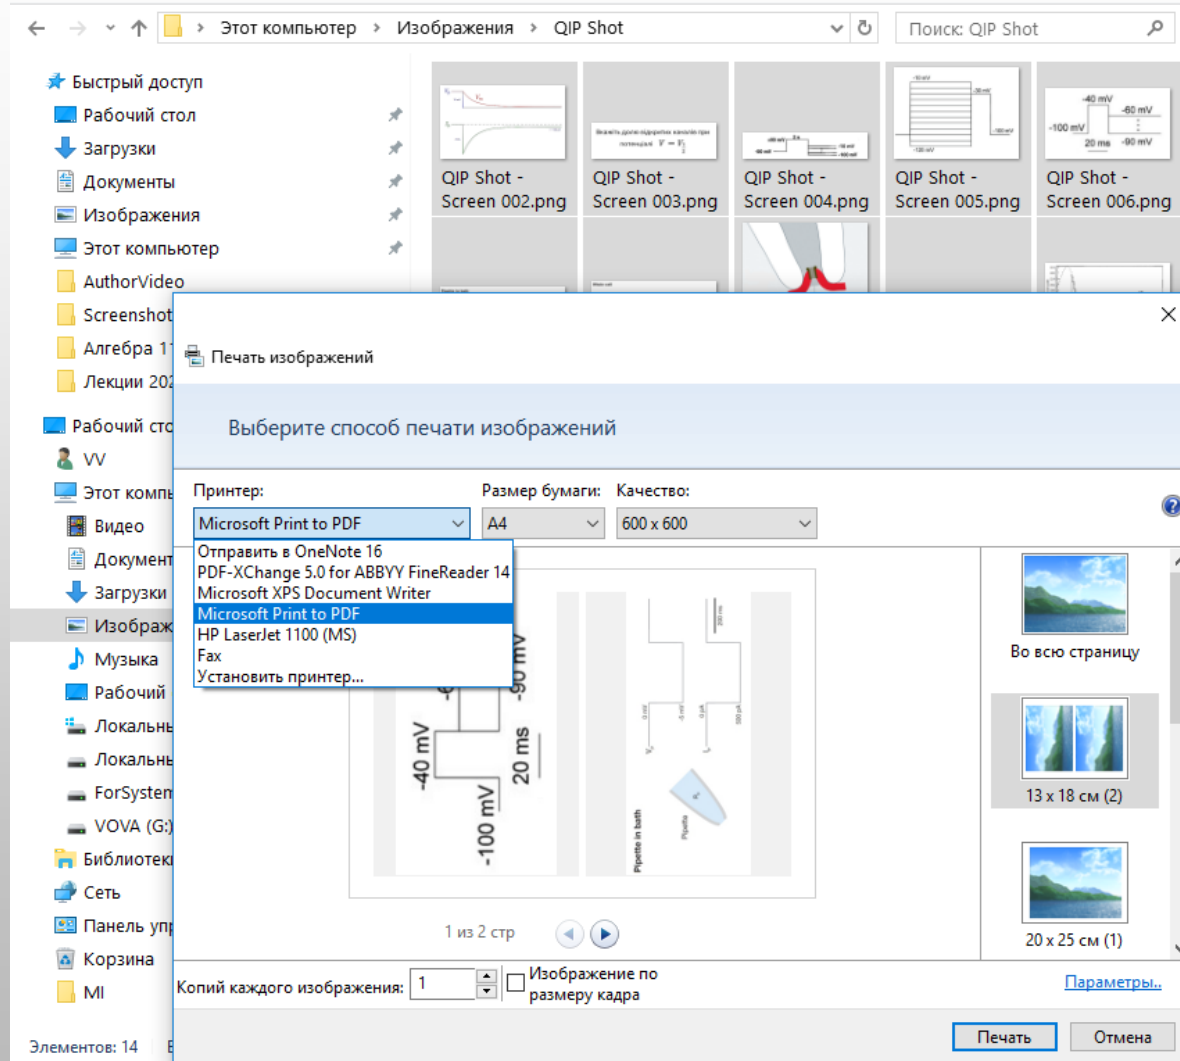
Этот компьютер > Изображения > QIP Shot
Поиск: QIP Shot

Быстрый доступ
Рабочий стол
Загрузки
Документы
Изображения
Этот компьютер
AuthorVideo
Screenshot
Алгебра 1
Лекции 20
Рабочий сто
VV
Этот компь
Видео
Документ
Загрузки
Изображ
Музыка
Рабочий
Локальн
Локальн
ForSystem
VOVA (G:)
Библиотек
Сеть
Панель упр
Корзина
MI
Элементов: 14

QIP Shot - Screen 002.png
QIP Shot - Screen 003.png
QIP Shot - Screen 004.png
QIP Shot - Screen 005.png
QIP Shot - Screen 006.png

Печать изображений

Выберите способ печати изображений

Принтер:
Размер бумаги:
Качество:
Microsoft Print to PDF
A4
600 x 600
Отправить в OneNote 16
PDF-XChange 5.0 for ABBYY FineReader 14
Microsoft XPS Document Writer
Microsoft Print to PDF
HP LaserJet 1100 (MS)
Fax
Установить принтер...

-40 mV
-100 mV
20 ms
-90 mV
Pipette in bath

1 из 2 стр

Во всю страницу
13 x 18 см (2)
20 x 25 см (1)

Копий каждого изображения: 1
Изображение по размеру кадра
Параметры...
Печать
Отмена